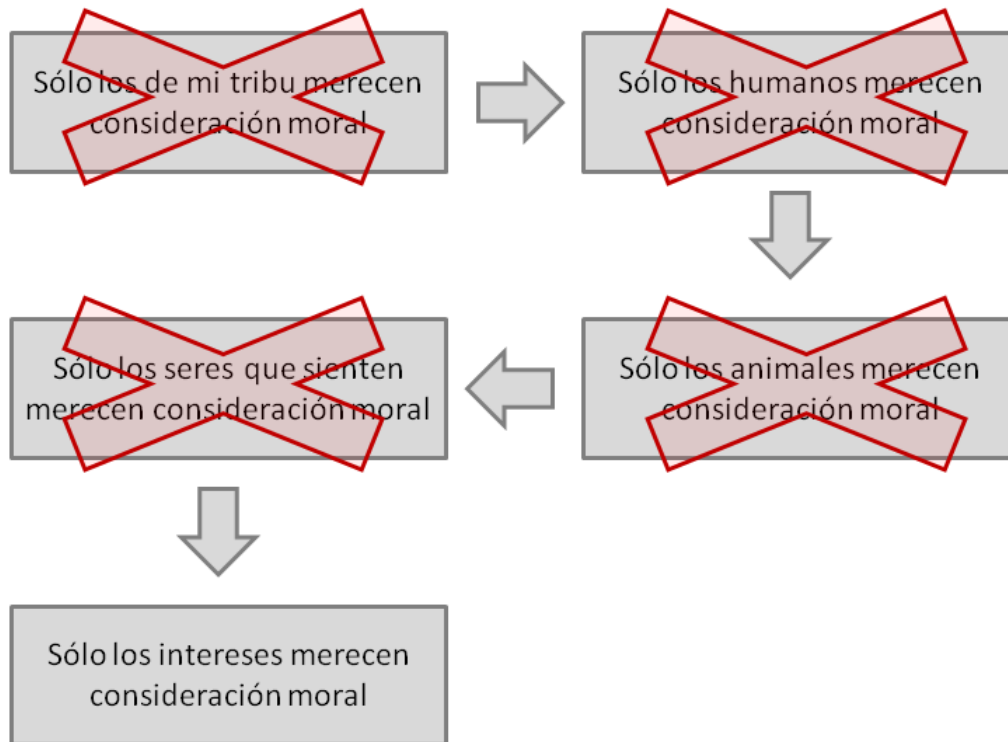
Sólo los de mi tribu merecen consideración moral

Sólo los humanos merecen consideración moral

Sólo los animales merecen consideración moral

Sólo los seres que sienten merecen consideración moral

Sólo los intereses merecen consideración moral